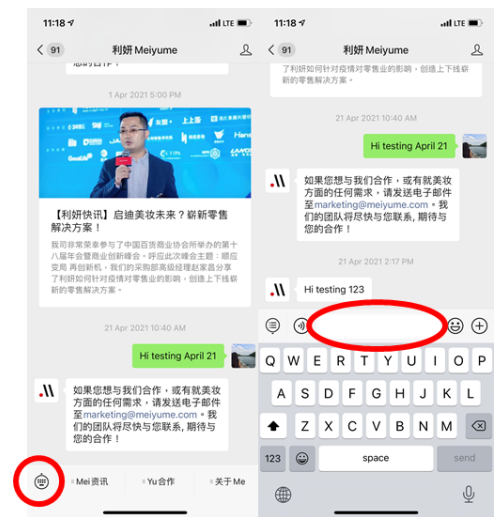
11:18 LTE

91 利妍 Meiyume

1 Apr 2021 5:00 PM

【利妍快讯】启迪美妆未来？崭新零售解决方案！

我司非常荣幸参与了中国百货商业协会所举办的第十八届年会暨商业创新峰会。呼应此次峰会主题：顺应变局 再创新机，我们的采购部高级经理赵家昌分享了利妍如何针对疫情对零售业的影响，创造上下线崭新的零售解决方案。

21 Apr 2021 10:40 AM

Hi testing April 21

如果您想与我们合作，或有就美妆方面的任何需求，请发送电子邮件至marketing@meiyume.com。我们的团队将尽快与您联系，期待与您的合作！

Mei资讯 Yu合作 关于Me

11:18 LTE

91 利妍 Meiyume

了利妍如何针对疫情对零售业的影响，创造上下线崭新的零售解决方案。

21 Apr 2021 10:40 AM

Hi testing April 21

如果您想与我们合作，或有就美妆方面的任何需求，请发送电子邮件至marketing@meiyume.com。我们的团队将尽快与您联系，期待与您的合作！

21 Apr 2021 2:17 PM

Hi testing 123

Q W E R T Y U I O P
A S D F G H J K L
Z X C V B N M
123 space send